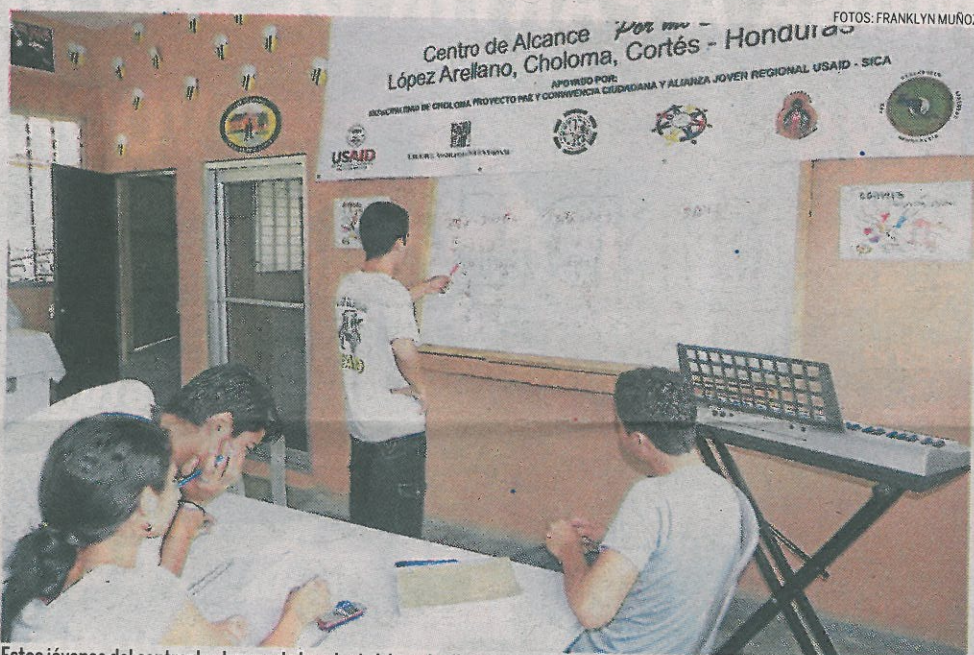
FOTOS: FRANKLYN MUÑOZ

Centro de Alcance "Por mi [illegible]"
López Arellano, Choloma, Cortés - Honduras

APOYADO POR:
MUNICIPALIDAD DE CHOLOMA PROYECTO PAZ Y CONVIVENCIA CIUDADANA Y ALIANZA JOVEN REGIONAL USAID - SICA

USAID

Estos jóvenes del sector López Arellano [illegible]